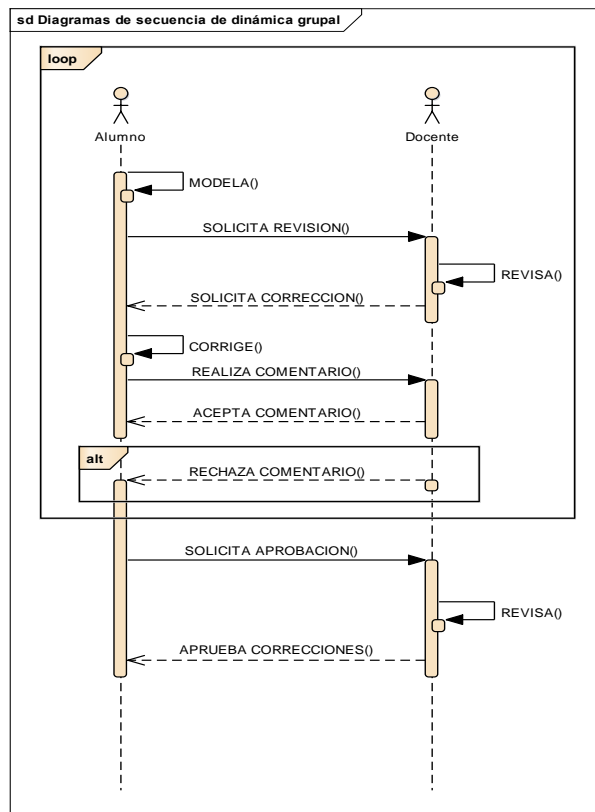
sd Diagramas de secuencia de dinámica grupal

loop

Alumno

Docente

MODELA()

SOLICITA REVISION()

REVISA()

SOLICITA CORRECCION()

CORRIGE()

REALIZA COMENTARIO()

ACEPTA COMENTARIO()

alt

RECHAZA COMENTARIO()

SOLICITA APROBACION()

REVISA()

APRUEBA CORRECCIONES()